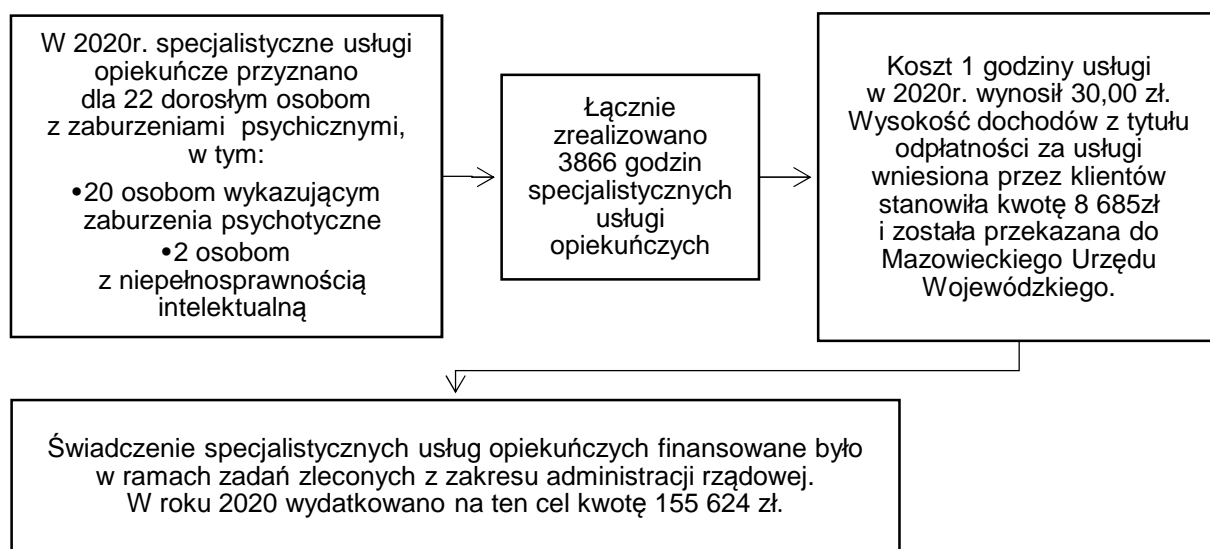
W 2020r. specjalistyczne usługi opiekuńcze przyznano dla 22 dorosłym osobom z zaburzeniami psychicznymi, w tym:

•20 osobom wykazującym zaburzenia psychotyczne

•2 osobom z niepełnosprawnością intelektualną

Łącznie zrealizowano 3866 godzin specjalistycznych usługi opiekuńczych

Koszt 1 godziny usługi w 2020r. wynosił 30,00 zł. Wysokość dochodów z tytułu odpłatności za usługi wniesiona przez klientów stanowiła kwotę 8 685zł i została przekazana do Mazowieckiego Urzędu Wojewódzkiego.

Świadczenie specjalistycznych usług opiekuńczych finansowane było w ramach zadań zleconych z zakresu administracji rządowej. W roku 2020 wydatkowano na ten cel kwotę 155 624 zł.